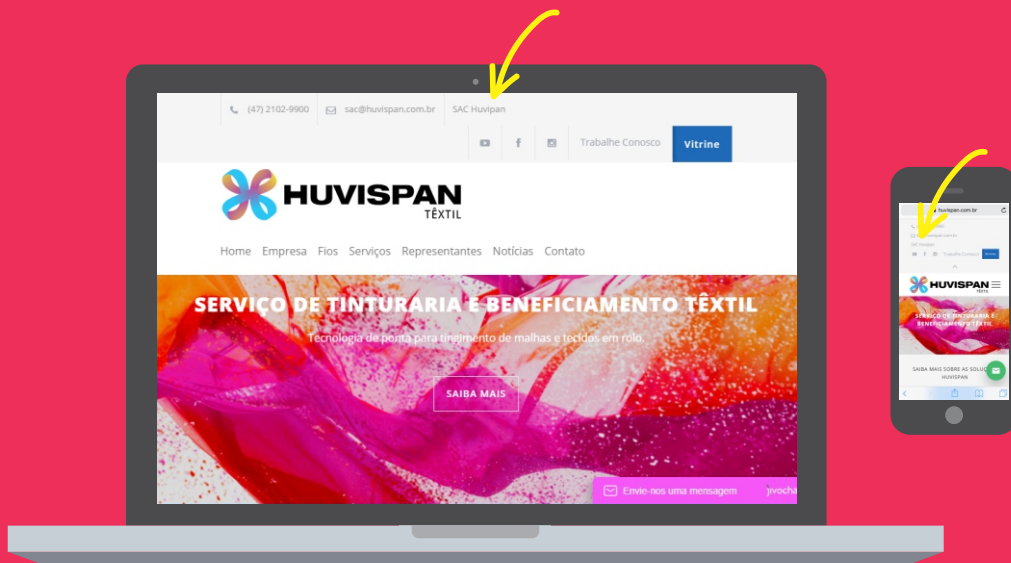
(47) 2102-9900 sac@huvispan.com.br SAC Huvipan

Trabalhe Conosco Vitrine

HUVISPAN TÊXTIL

Home Empresa Fios Serviços Representantes Notícias Contato

SERVIÇO DE TINTURARIA E BENEFICIAMENTO TÊXTIL

Tecnologia de ponta para tingimento de malhas e tecidos em rolo.

SAIBA MAIS

Envie-nos uma mensagem jivochat

huvispan.com.br

SAC Huvipan

Trabalhe Conosco Vitrine

HUVISPAN TÊXTIL

SERVIÇO DE TINTURARIA E BENEFICIAMENTO TÊXTIL

SAIBA MAIS SOBRE AS SOLU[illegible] HUVISPAN